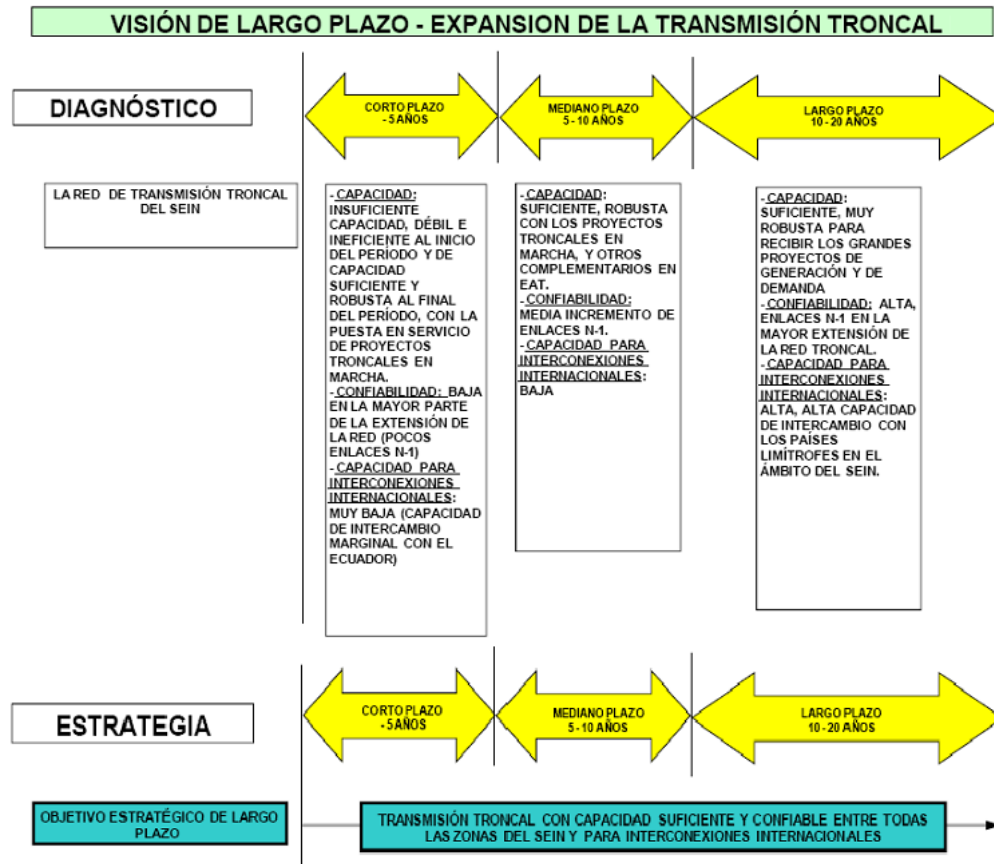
VISIÓN DE LARGO PLAZO - EXPANSION DE LA TRANSMISIÓN TRONCAL

DIAGNÓSTICO

CORTO PLAZO
- 5 AÑOS

MEDIANO PLAZO
5 - 10 AÑOS

LARGO PLAZO
10 - 20 AÑOS

LA RED DE TRANSMISIÓN TRONCAL DEL SEIN

- CAPACIDAD: INSUFICIENTE CAPACIDAD, DÉBIL E INEFICIENTE AL INICIO DEL PERÍODO Y DE CAPACIDAD SUFICIENTE Y ROBUSTA AL FINAL DEL PERÍODO, CON LA PUESTA EN SERVICIO DE PROYECTOS TRONCALES EN MARCHA.
- CONFIABILIDAD: BAJA EN LA MAYOR PARTE DE LA EXTENSIÓN DE LA RED (POCOS ENLACES N-1)
- CAPACIDAD PARA INTERCONEXIONES INTERNACIONALES: MUY BAJA (CAPACIDAD DE INTERCAMBIO MARGINAL CON EL ECUADOR)

- CAPACIDAD: SUFICIENTE, ROBUSTA CON LOS PROYECTOS TRONCALES EN MARCHA, Y OTROS COMPLEMENTARIOS EN EAT.
- CONFIABILIDAD: MEDIA INCREMENTO DE ENLACES N-1.
- CAPACIDAD PARA INTERCONEXIONES INTERNACIONALES: BAJA

- CAPACIDAD: SUFICIENTE, MUY ROBUSTA PARA RECIBIR LOS GRANDES PROYECTOS DE GENERACIÓN Y DE DEMANDA
- CONFIABILIDAD: ALTA, ENLACES N-1 EN LA MAYOR EXTENSIÓN DE LA RED TRONCAL.
- CAPACIDAD PARA INTERCONEXIONES INTERNACIONALES: ALTA, ALTA CAPACIDAD DE INTERCAMBIO CON LOS PAÍSES LIMÍTROFES EN EL ÁMBITO DEL SEIN.

ESTRATEGIA

CORTO PLAZO
- 5 AÑOS

MEDIANO PLAZO
5 - 10 AÑOS

LARGO PLAZO
10 - 20 AÑOS

OBJETIVO ESTRATÉGICO DE LARGO PLAZO

TRANSMISIÓN TRONCAL CON CAPACIDAD SUFICIENTE Y CONFIABLE ENTRE TODAS LAS ZONAS DEL SEIN Y PARA INTERCONEXIONES INTERNACIONALES